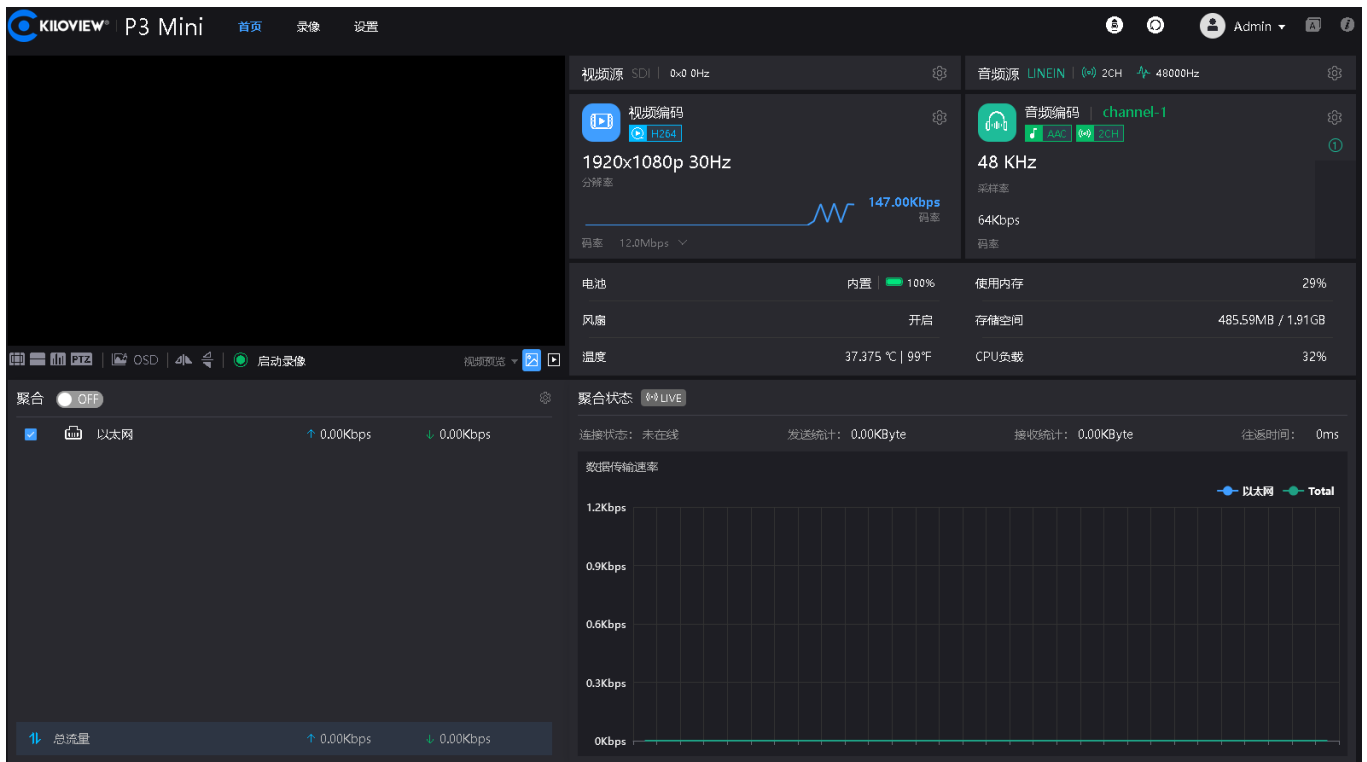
KILOVIEW® P3 Mini 首页 录像 设置

Admin

视频源 SDI | 0x0 0Hz

音频源 LINEIN | 2CH 48000Hz

视频编码
H264
1920x1080p 30Hz
分辨率
147.00Kbps
码率
码率 12.0Mbps

音频编码 | channel-1
AAC 2CH
48 KHz
采样率
64Kbps
码率

| | |
|---|---|
| 电池 | 内置 100% |
| 风扇 | 开启 |
| 温度 | 37.375 ℃ \| 99℉ |

| | |
|---|---|
| 使用内存 | 29% |
| 存储空间 | 485.59MB / 1.91GB |
| CPU负载 | 32% |

PTZ OSD 启动录像 视频预览

聚合 OFF

以太网 ↑ 0.00Kbps ↓ 0.00Kbps

总流量 ↑ 0.00Kbps ↓ 0.00Kbps

聚合状态 LIVE

连接状态： 未在线 发送统计： 0.00KByte 接收统计： 0.00KByte 往返时间： 0ms

数据传输速率

以太网 Total

1.2Kbps
0.9Kbps
0.6Kbps
0.3Kbps
0Kbps